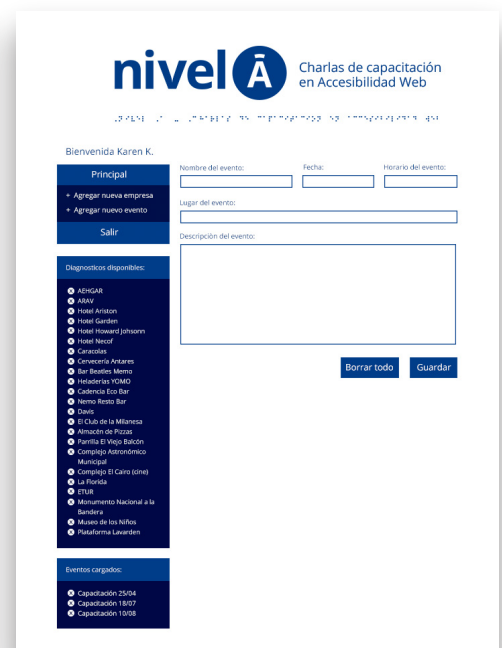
nivel Ā Charlas de capacitación en Accesibilidad Web

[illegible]

Bienvenida Karen K.

Principal

+ Agregar nueva empresa
+ Agregar nuevo evento

Salir

Diagnosticos disponibles:

AEHGAR
ARAV
Hotel Ariston
Hotel Garden
Hotel Howard Johsonn
Hotel Necof
Caracolas
Cervecería Antares
Bar Beatles Memo
Heladerías YOMO
Cadencia Eco Bar
Nemo Resto Bar
Davis
El Club de la Milanesa
Almacén de Pizzas
Parrilla El Viejo Balcón
Complejo Astronómico Municipal
Complejo El Cairo (cine)
La Florida
ETUR
Monumento Nacional a la Bandera
Museo de los Niños
Plataforma Lavarden

Eventos cargados:

Capacitación 25/04
Capacitación 18/07
Capacitación 10/08

Nombre del evento:

Fecha:

Horario del evento:

Lugar del evento:

Descripción del evento:

Borrar todo

Guardar